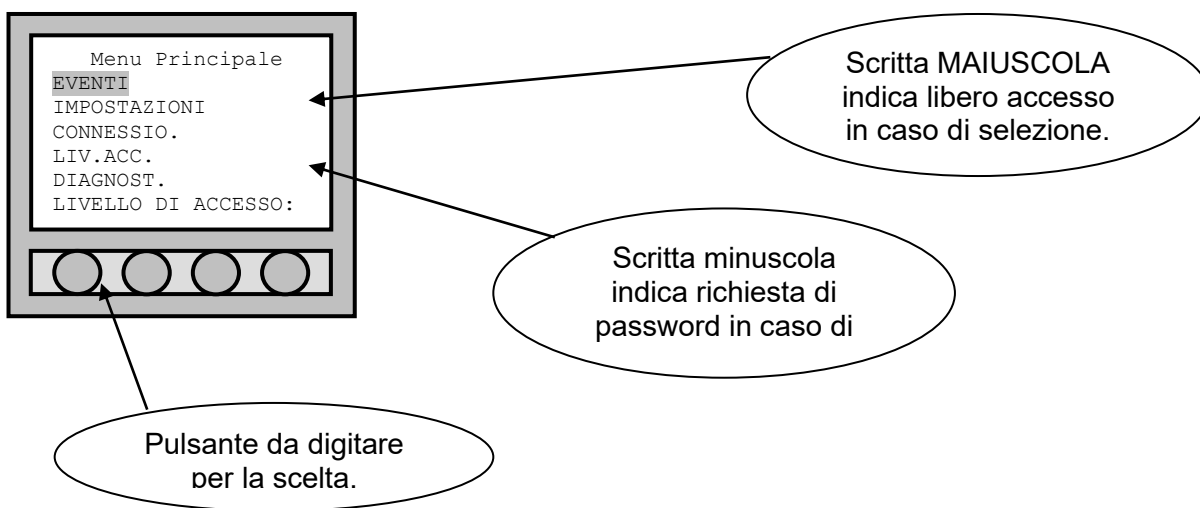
Menu Principale
EVENTI
IMPOSTAZIONI
CONNESSIO.
LIV.ACC.
DIAGNOST.
LIVELLO DI ACCESSO:

Scritta MAIUSCOLA indica libero accesso in caso di selezione.

Scritta minuscola indica richiesta di password in caso di

Pulsante da digitare per la scelta.